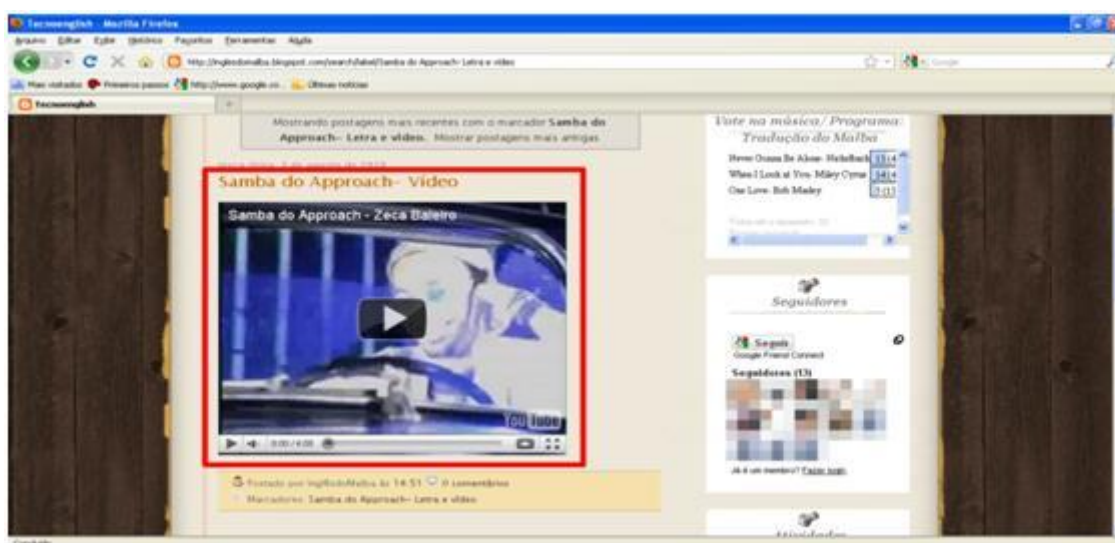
Tecnoenglish - Mozilla Firefox

Arquivo Editar Exibir Histórico Favoritos Ferramentas Ajuda

http://inglesdomalba.blogspot.com/search/label/Samba do Approach- Letra e vídeo

Google

Mais visitados Primeiros passos http://www.google.co... Últimas notícias

Tecnoenglish

Mostrando postagens mais recentes com o marcador Samba do Approach- Letra e vídeo. Mostrar postagens mais antigas

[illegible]

Samba do Approach- Vídeo

Samba do Approach - Zeca Baleiro

YouTube

0:00 / 4:08

Postado por InglêsdoMalba às 14:51 0 comentários

Marcadores: Samba do Approach- Letra e vídeo

Vote na música/ Programa: Tradução do Malba

Never Gonna Be Alone- Nickelback 13 (4

When I Look at You- Miley Cyrus 14 (4

One Love- Bob Marley 7 (13

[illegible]

Seguidores

Seguir

Google Friend Connect

Seguidores (13)

Já é um membro? Fazer login

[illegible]

Concluído